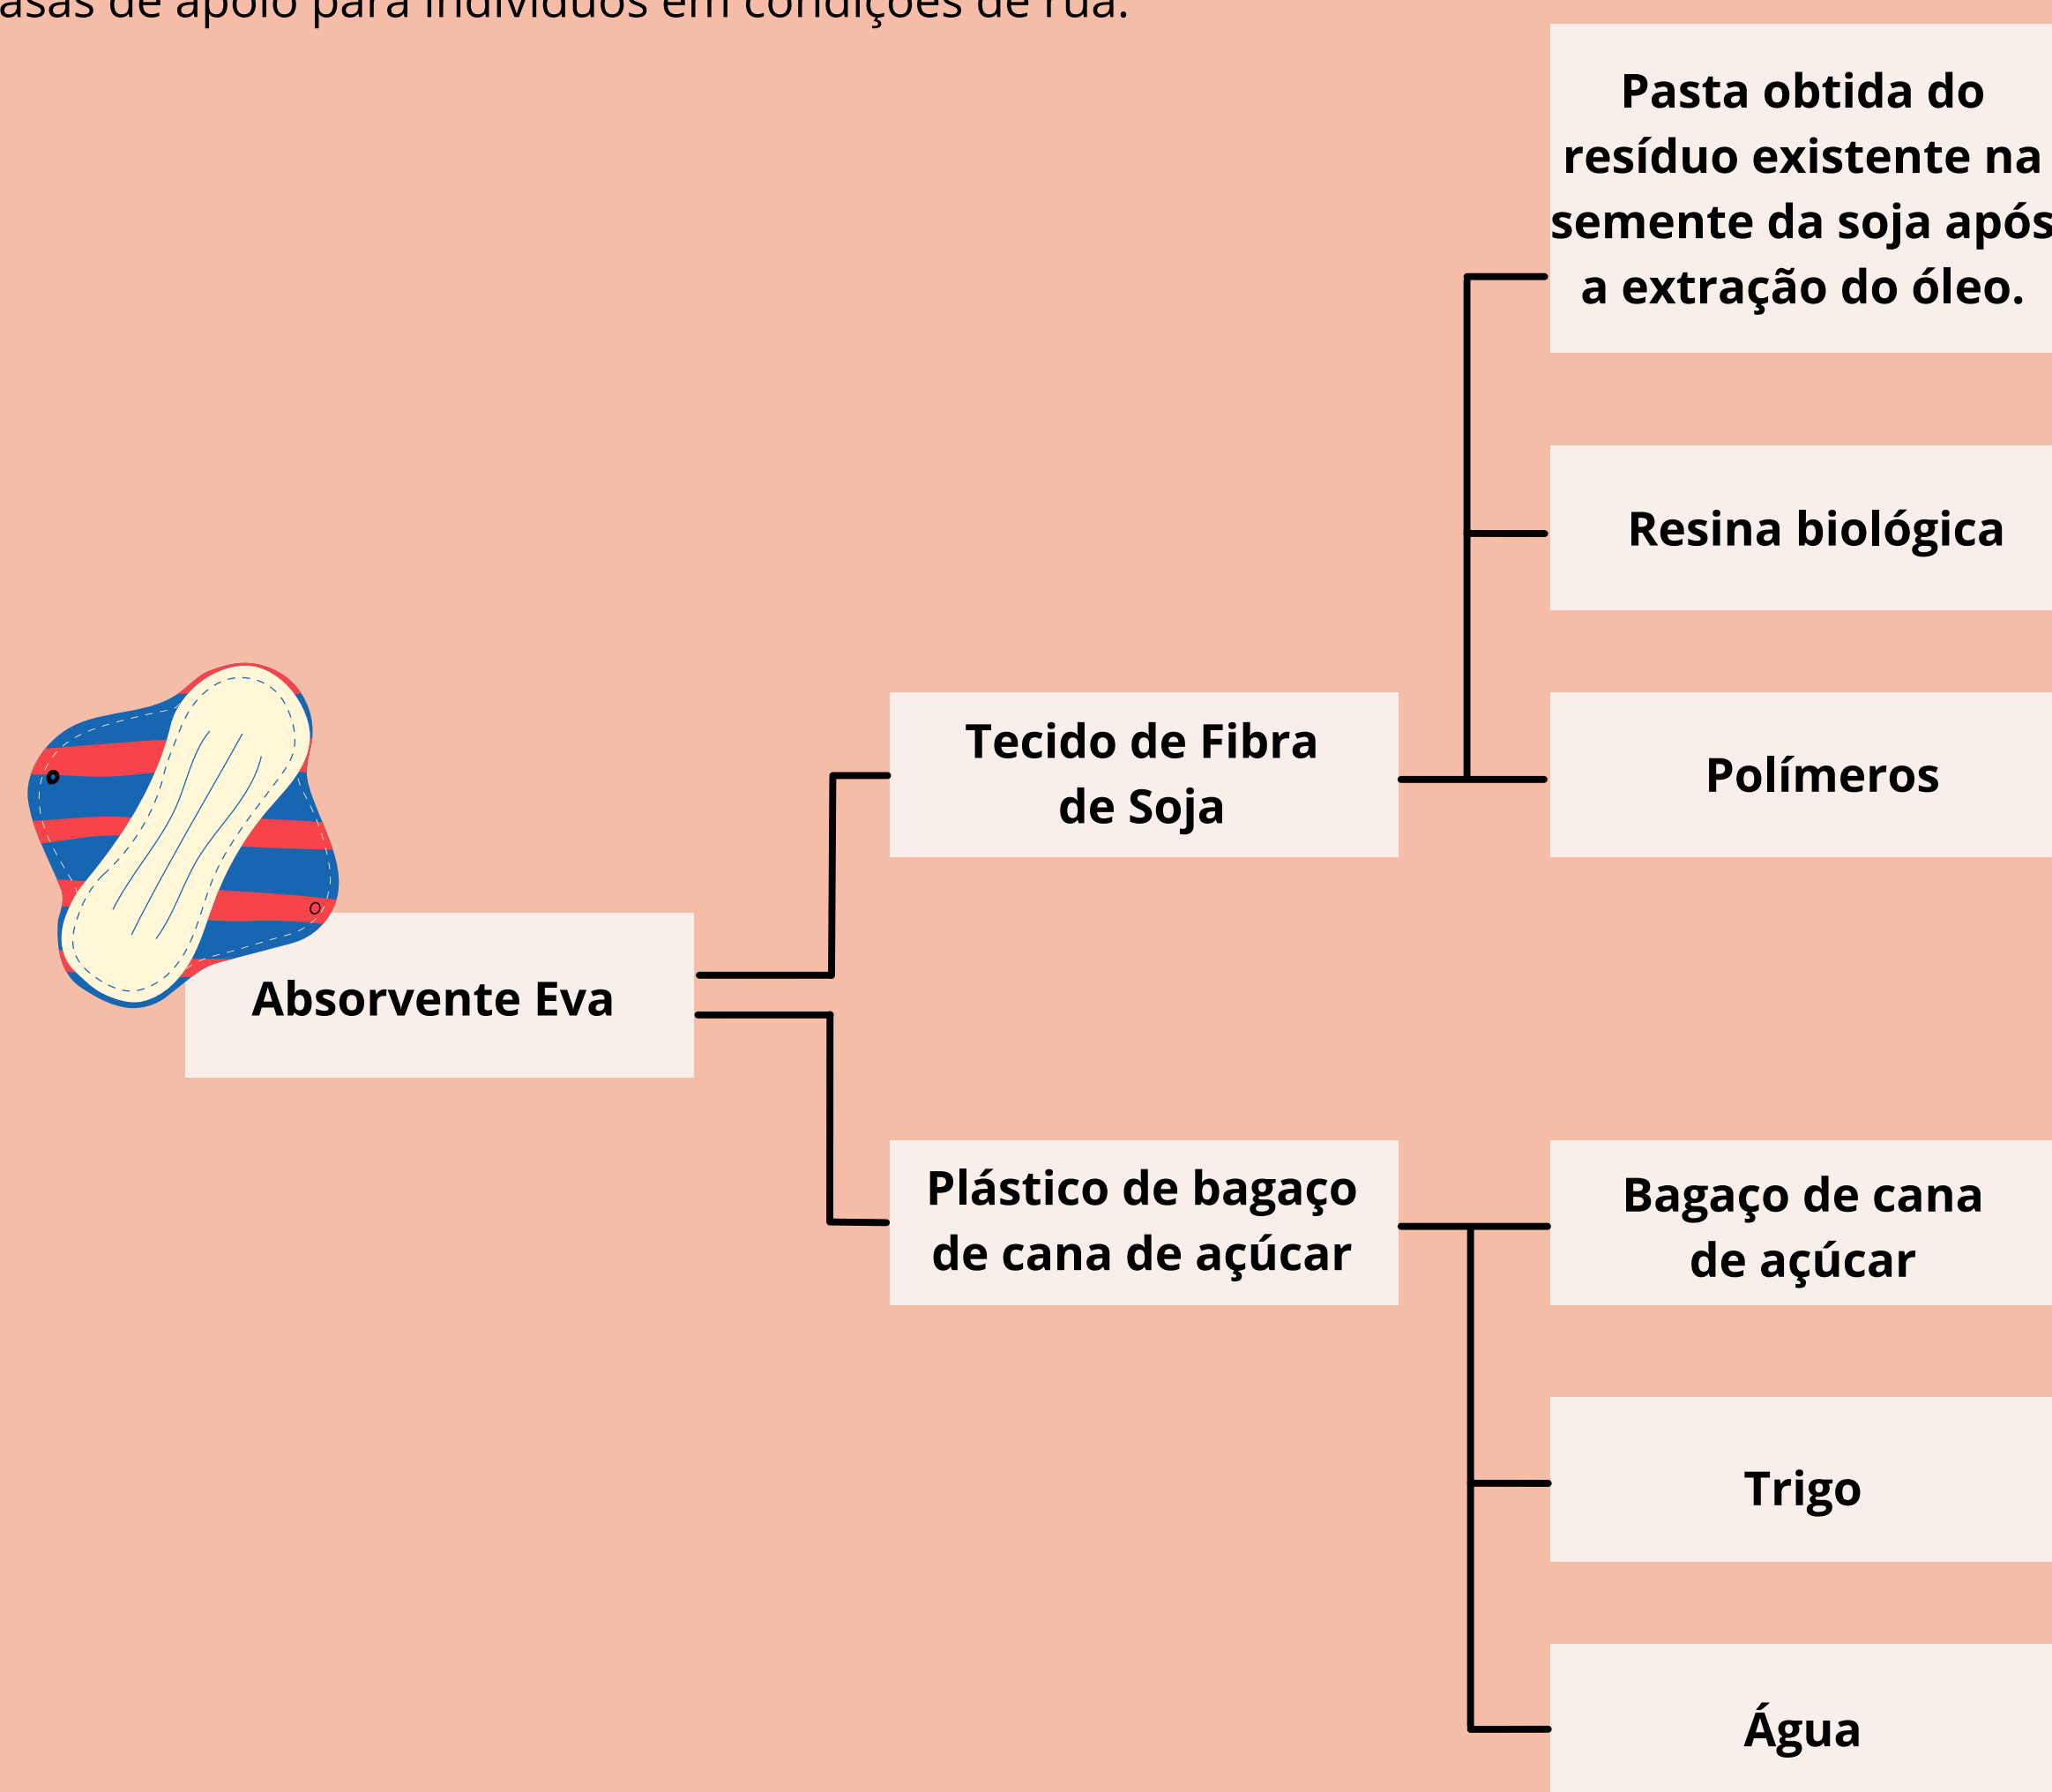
asas de apoio para indivíduos em condições de rua.

Pasta obtida do resíduo existente na semente da soja após a extração do óleo.

Resina biológica

Polímeros

Tecido de Fibra de Soja

Absorvente Eva

Plástico de bagaço de cana de açúcar

Bagaço de cana de açúcar

Trigo

Água